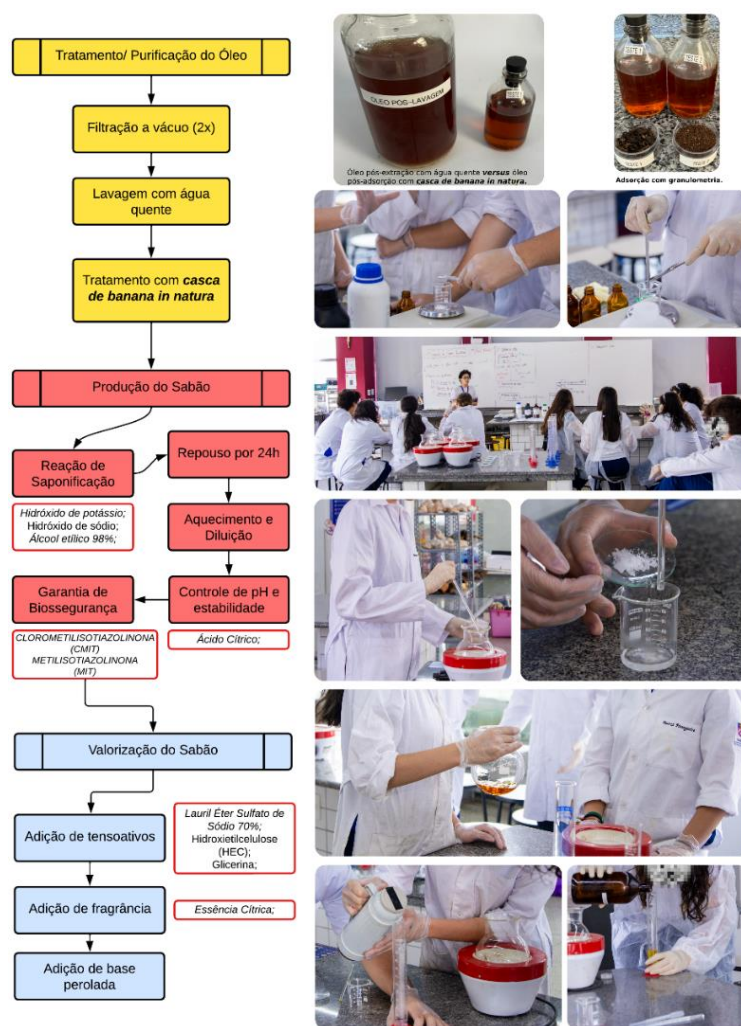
Tratamento/ Purificação do Óleo

Filtração a vácuo (2x)

Lavagem com água quente

Tratamento com **casca de banana in natura**

Produção do Sabão

Reação de Saponificação

Repouso por 24h

*Hidróxido de potássio;*
Hidróxido de sódio;
*Álcool etílico 98%;*

Aquecimento e Diluição

Garantia de Biossegurança

Controle de pH e estabilidade

*CLOROMETILISOTIAZOLINONA (CMIT)*
*METILISOTIAZOLINONA (MIT)*

*Ácido Cítrico;*

Valorização do Sabão

Adição de tensoativos

*Lauril Éter Sulfato de Sódio 70%;*
Hidroxietilcelulose (HEC);
Glicerina;

Adição de fragrância

*Essência Cítrica;*

Adição de base perolada

ÓLEO PÓS-LAVAGEM

Óleo pós-extração com água quente **versus** óleo pós-adsorção com **casca de banana in natura.**

Adsorção com granulometria.